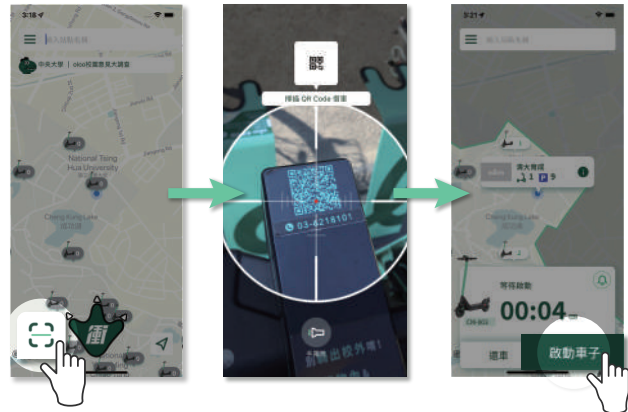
3:18

輸入站點名稱

中央大學 | oko校園電動滑板車

National Tsing Hua University

Cheng Kung Lake

掃描 QR Code 借車

03-4216101

街出校外喔!

3:21

輸入站點名稱

清大育成

1

9

等待啟動

00:04

還車

啟動車子